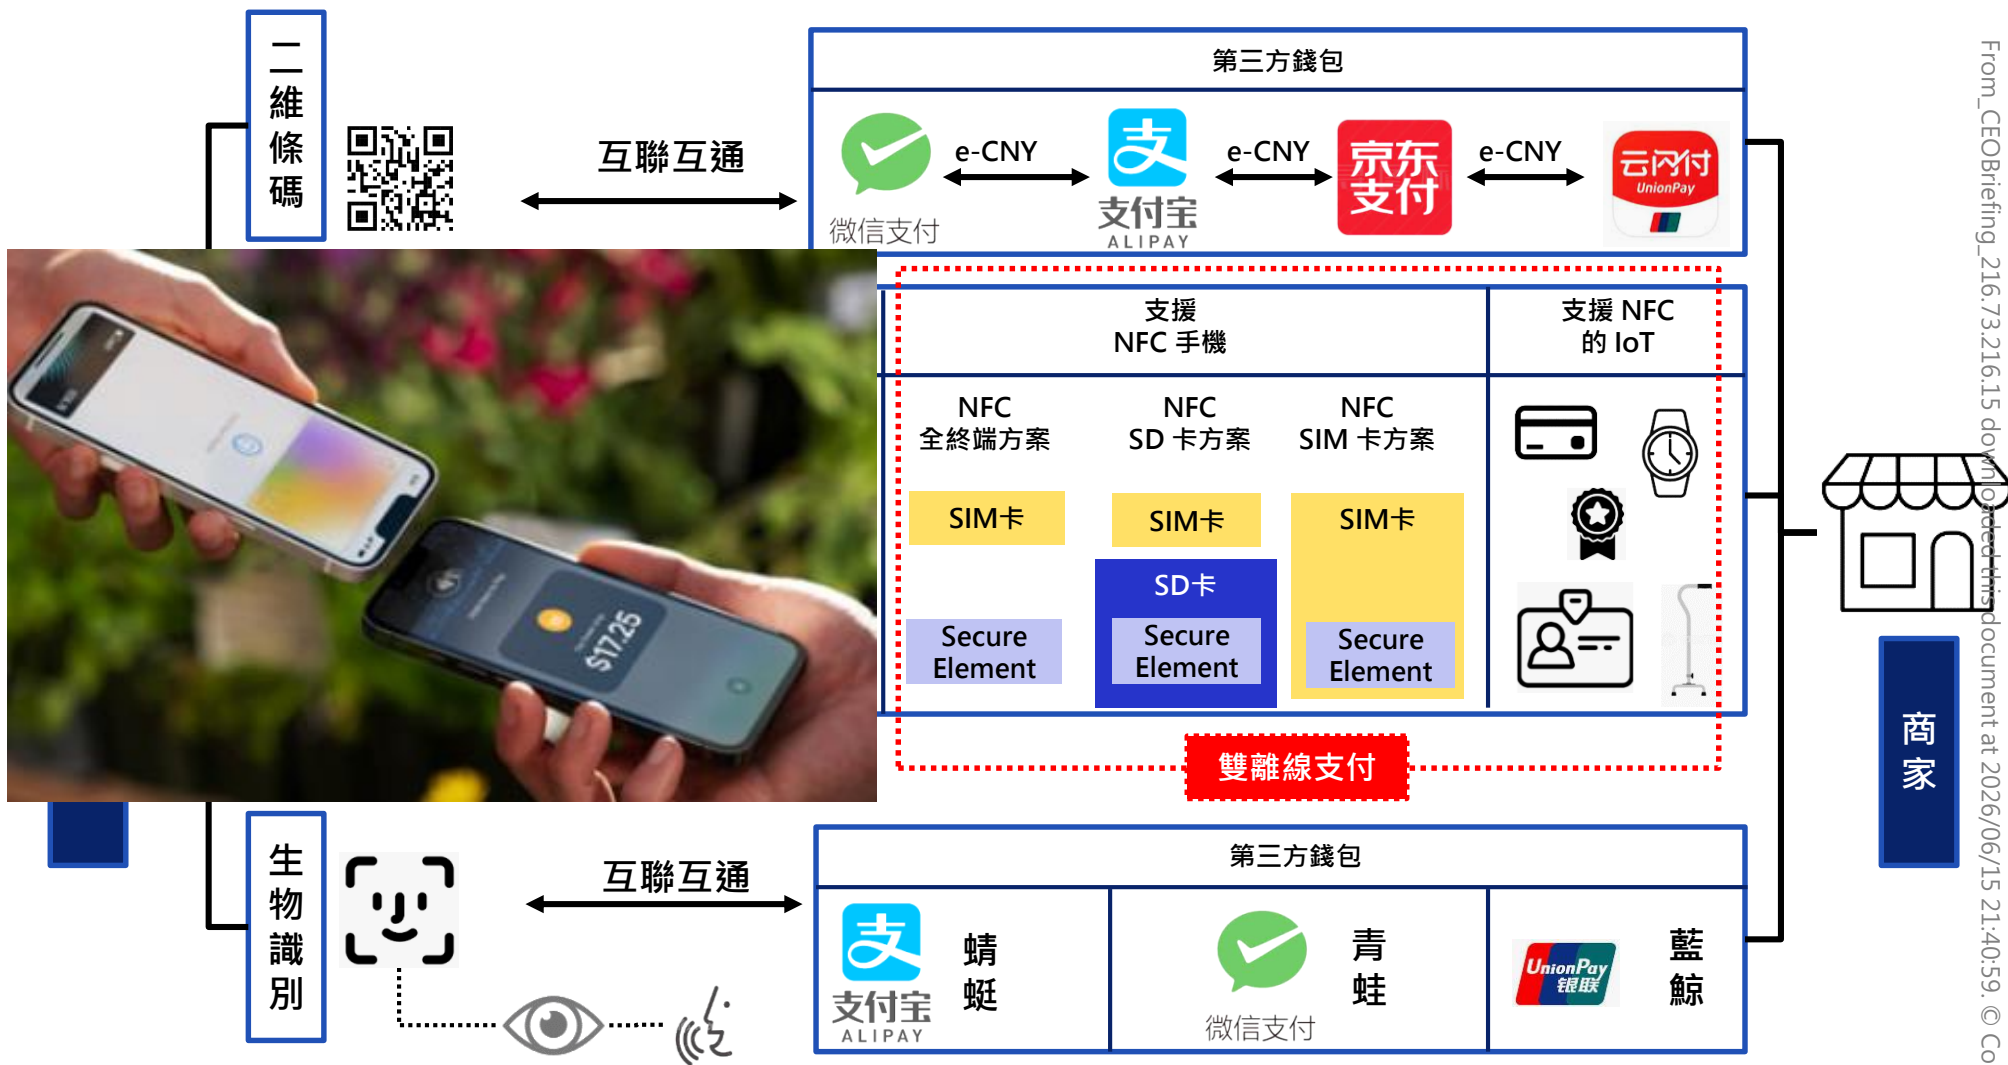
二維條碼

互聯互通

第三方錢包

微信支付

e-CNY

支付宝 ALIPAY

e-CNY

京东支付

e-CNY

云闪付 UnionPay

支援 NFC 手機

支援 NFC 的 IoT

NFC 全終端方案

NFC SD 卡方案

NFC SIM 卡方案

SIM卡

SIM卡

SIM卡

SD卡

Secure Element

Secure Element

Secure Element

雙離線支付

商家

生物識別

互聯互通

第三方錢包

支付宝 ALIPAY

蜻蜓

微信支付

青蛙

UnionPay 银联

藍鯨

$17.25

From_CEOBriefing_216.73.216.15 downloaded this document at 2026/06/15 21:40:59. © Co